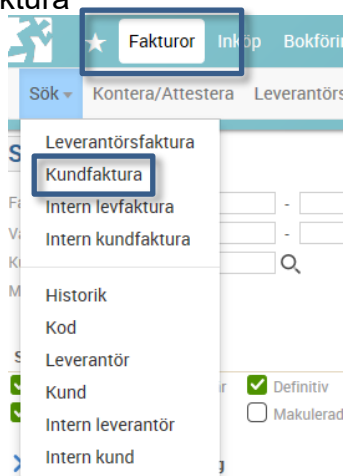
ktura

Fakturor Inköp Bokförin

Sök Kontera/Attestera Leverantörs

Leverantörsfaktura
Kundfaktura
Intern levfaktura
Intern kundfaktura

Historik
Kod
Leverantör
Kund
Intern leverantör
Intern kund

Definitiv
Makulerad